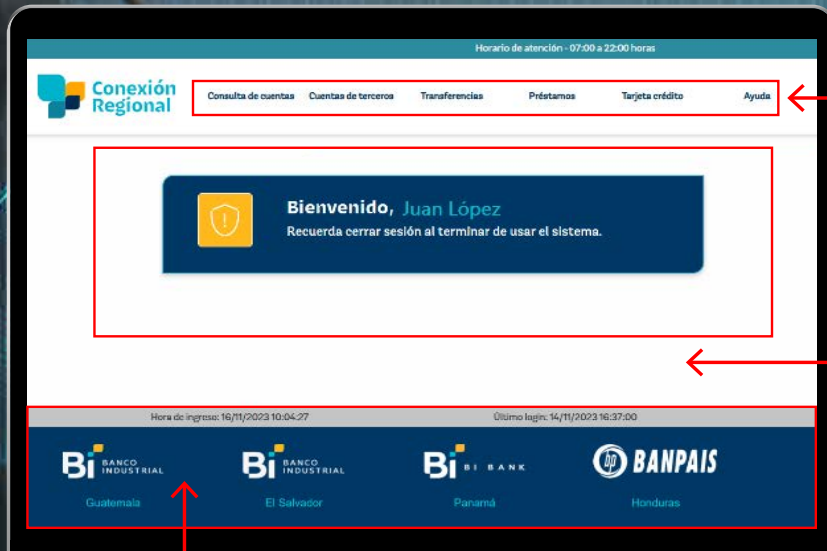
Horario de atención - 07:00 a 22:00 horas

Conexión Regional

Consulta de cuentas | Cuentas de terceros | Traneferencias | Préstamos | Tarjeta crédito | Ayuda

Bienvenido, Juan López
Recuerda cerrar sesión al terminar de usar el sistema.

Hora de ingreso: 16/11/2023 10:04:27

Último login: 14/11/2023 16:37:00

Bi BANCO INDUSTRIAL
Guatemala

Bi BANCO INDUSTRIAL
El Salvador

Bi BI BANK
Panamá

bp BANPAIS
Honduras